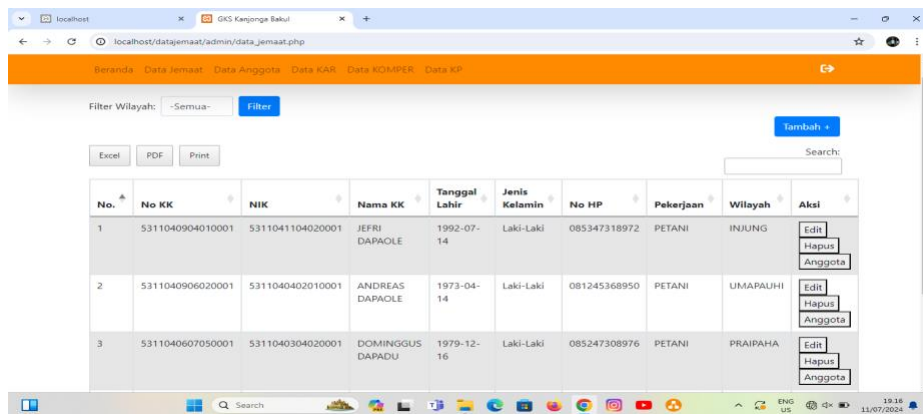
localhost
GKS Kanjonga Bakul
localhost/datajemaat/admin/data_jemaat.php

Beranda Data Jemaat Data Anggota Data KAR Data KOMPER Data KP

Filter Wilayah: -Semua- Filter

Tambah +

Excel PDF Print

Search:

| No. | No KK | NIK | Nama KK | Tanggal Lahir | Jenis Kelamin | No HP | Pekerjaan | Wilayah | Aksi |
|---|---|---|---|---|---|---|---|---|---|
| 1 | 5311040904010001 | 5311041104020001 | JEFRI DAPAOLE | 1992-07-14 | Laki-Laki | 085347318972 | PETANI | INJUNG | Edit Hapus Anggota |
| 2 | 5311040906020001 | 5311040402010001 | ANDREAS DAPAOLE | 1973-04-14 | Laki-Laki | 081245368950 | PETANI | UMAPAUHI | Edit Hapus Anggota |
| 3 | 5311040607050001 | 5311040304020001 | DOMINGGUS DAPADU | 1979-12-16 | Laki-Laki | 085247308976 | PETANI | PRAIPAHA | Edit Hapus Anggota |

Search
ENG US
19.16
11/07/2024